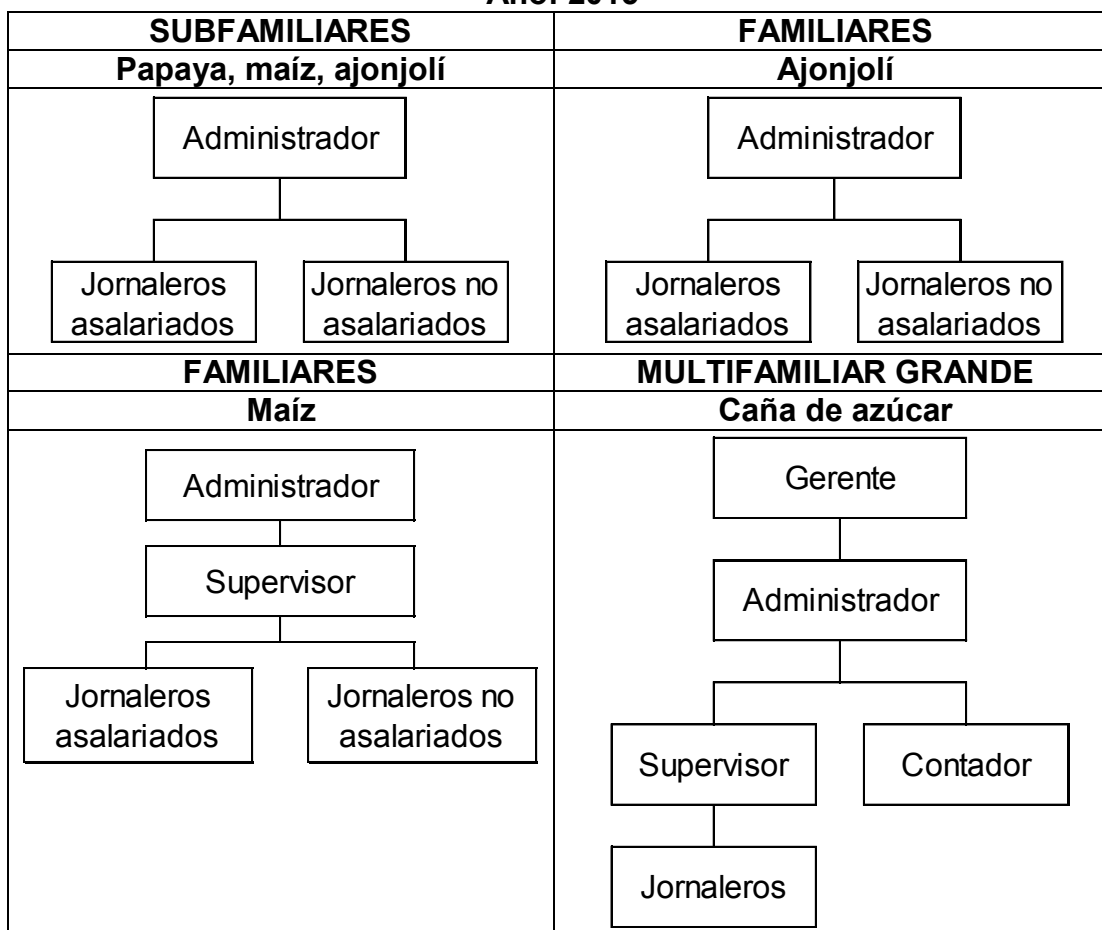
Año: 2015

| SUBFAMILIARES | FAMILIARES |
|---|---|
| Papaya, maíz, ajonjolí | Ajonjolí |
| Administrador<br>Jornaleros asalariados<br>Jornaleros no asalariados | Administrador<br>Jornaleros asalariados<br>Jornaleros no asalariados |
| FAMILIARES | MULTIFAMILIAR GRANDE |
| Maíz | Caña de azúcar |
| Administrador<br>Supervisor<br>Jornaleros asalariados<br>Jornaleros no asalariados | Gerente<br>Administrador<br>Supervisor<br>Contador<br>Jornaleros |